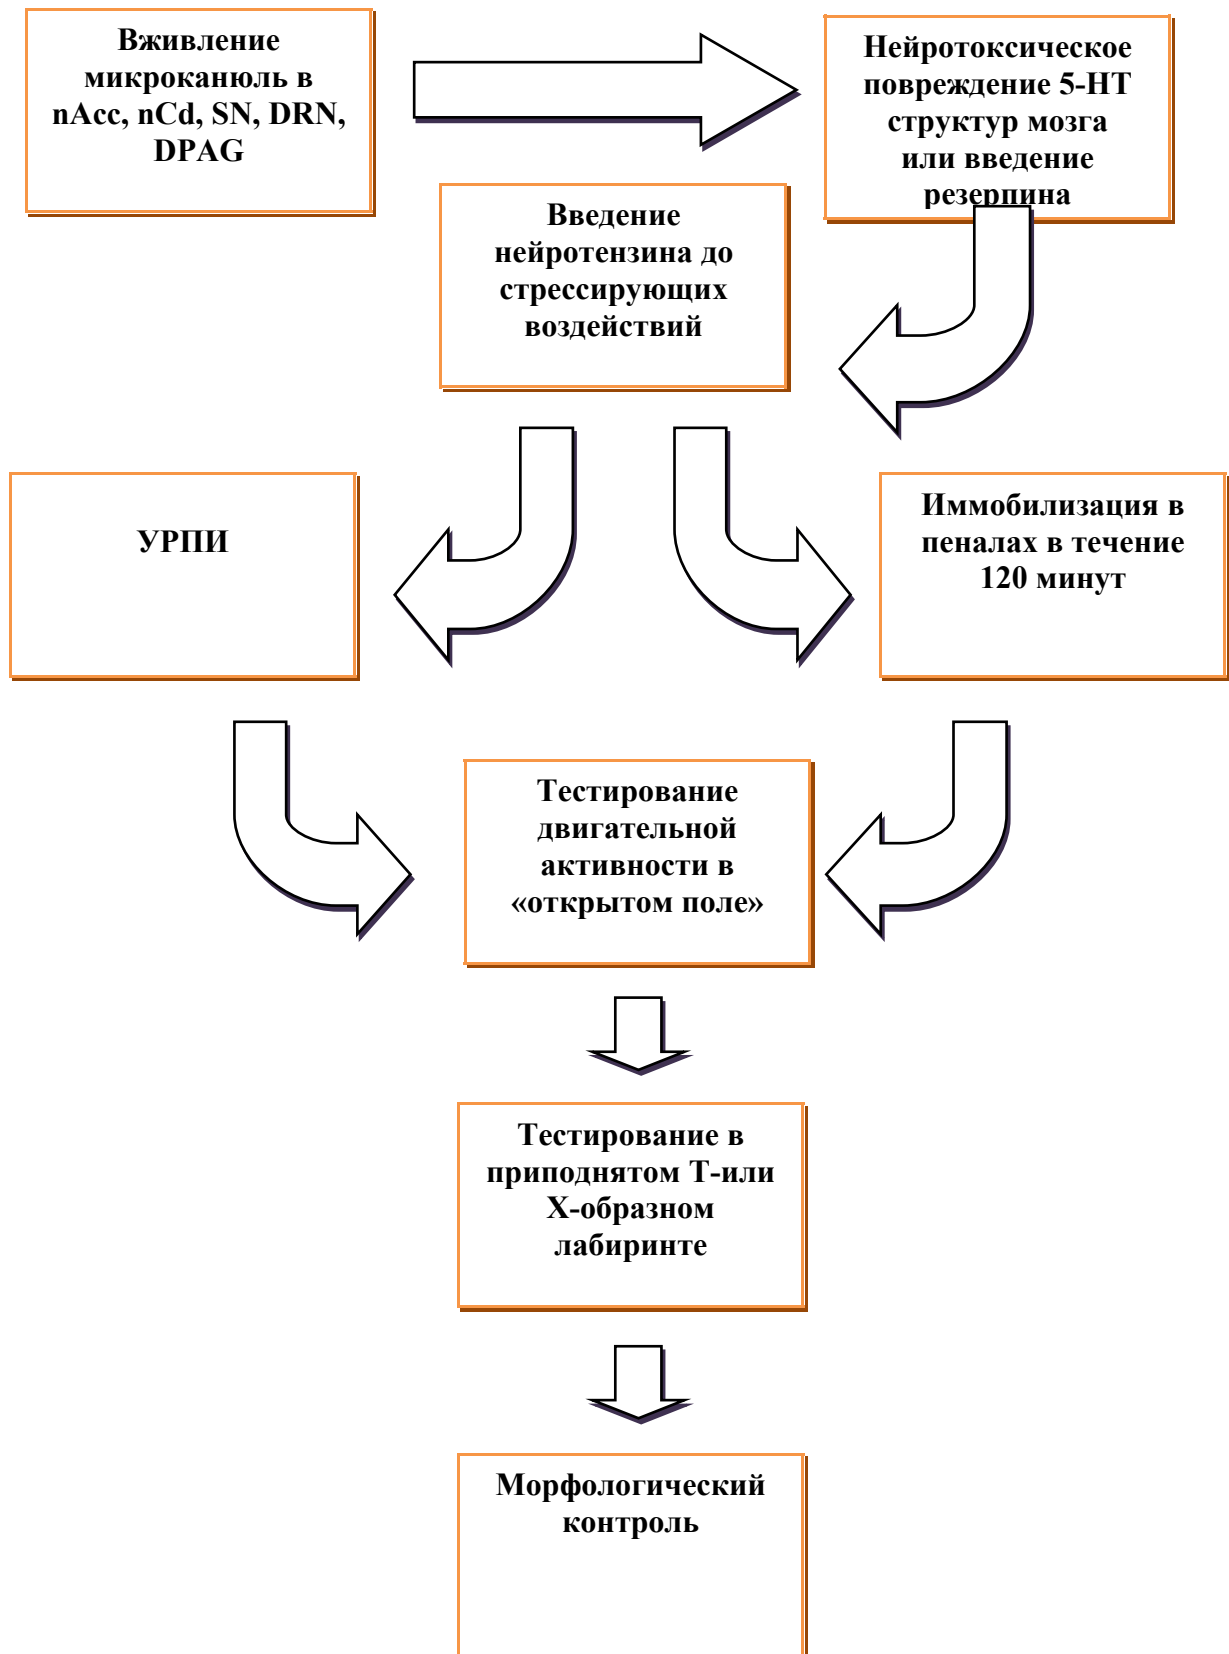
Вживление микроканюль в nAcc, nCd, SN, DRN, DPAG

Нейротоксическое повреждение 5-HT структур мозга или введение резерпина

Введение нейротензина до стрессирующих воздействий

УРПИ

Иммобилизация в пеналах в течение 120 минут

Тестирование двигательной активности в «открытом поле»

Тестирование в приподнятом Т-или Х-образном лабиринте

Морфологический контроль